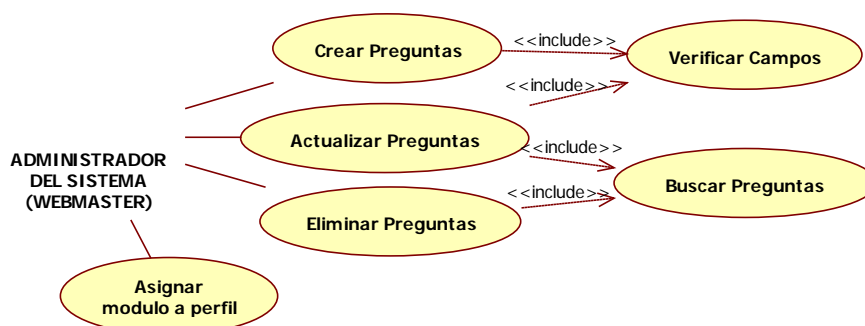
Crear Preguntas

<<include>>

Verificar Campos

<<include>>

ADMINISTRADOR DEL SISTEMA (WEBMASTER)

Actualizar Preguntas

<<include>>

Buscar Preguntas

<<include>>

Eliminar Preguntas

Asignar modulo a perfil